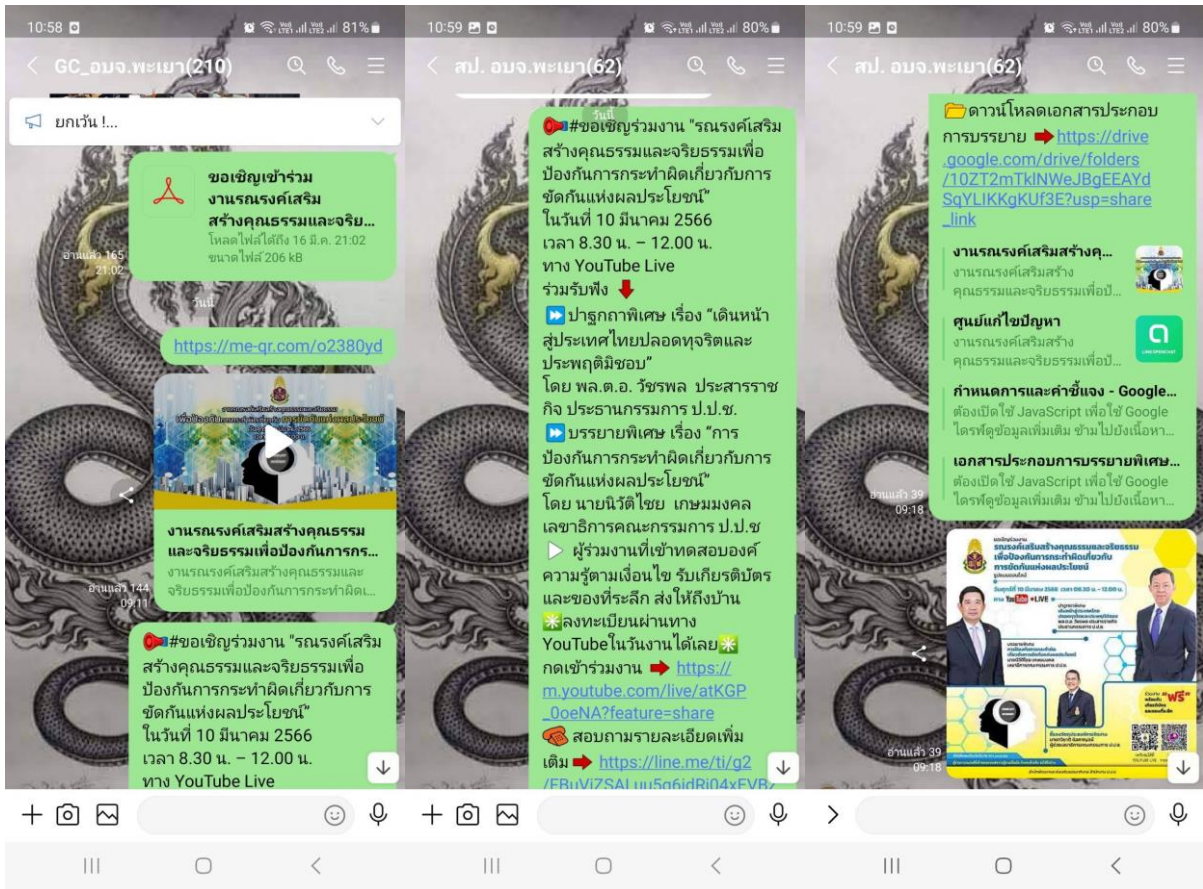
10:58 81%

GC_อบจ.พะเยา(210)

ยกเว้น !...

ขอเชิญเข้าร่วม งานรณรงค์เสริม สร้างคุณธรรมและจริย...
โหลดไฟล์ได้ถึง 16 มี.ค. 21:02
ขนาดไฟล์ 206 kB

อ่านแล้ว 165
21:02

วันนี้

https://me-qr.com/o2380yd

งานรณรงค์เสริมสร้างคุณธรรม และจริยธรรมเพื่อป้องกันการกร...
งานรณรงค์เสริมสร้างคุณธรรมและจริยธรรมเพื่อป้องกันการกระทำผิดเ...

อ่านแล้ว 144
09:11

#ขอเชิญร่วมงาน "รณรงค์เสริมสร้างคุณธรรมและจริยธรรมเพื่อป้องกันการกระทำผิดเกี่ยวกับการขัดกันแห่งผลประโยชน์"
ในวันที่ 10 มีนาคม 2566
เวลา 8.30 น. – 12.00 น.
ทาง YouTube Live

10:59 80%

สป. อบจ.พะเยา(62)

วันนี้

#ขอเชิญร่วมงาน "รณรงค์เสริมสร้างคุณธรรมและจริยธรรมเพื่อป้องกันการกระทำผิดเกี่ยวกับการขัดกันแห่งผลประโยชน์"
ในวันที่ 10 มีนาคม 2566
เวลา 8.30 น. – 12.00 น.
ทาง YouTube Live
ร่วมรับฟัง
ปาฐกถาพิเศษ เรื่อง "เดินหน้าสู่ประเทศไทยปลอดทุจริตและประพฤติมิชอบ"
โดย พล.ต.อ. วัชรพล ประสารราชกิจ ประธานกรรมการ ป.ป.ช.
บรรยายพิเศษ เรื่อง "การป้องกันการกระทำผิดเกี่ยวกับการขัดกันแห่งผลประโยชน์"
โดย นายนิรัตไชย เกษมมงคล เลขาธิการคณะกรรมการ ป.ป.ช
ผู้ร่วมงานที่เข้าทดสอบองค์ความรู้ตามเงื่อนไข รับเกียรติบัตร และของที่ระลึก ส่งให้ถึงบ้าน
ลงทะเบียนผ่านทาง YouTubeในวันงานได้เลย
กดเข้าร่วมงาน https://m.youtube.com/live/atKGP_0oeNA?feature=share
สอบถามรายละเอียดเพิ่มเติม https://line.me/ti/g2/EBuViZSALuu5q6idRi04xEVB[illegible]

10:59 80%

สป. อบจ.พะเยา(62)

ดาวน์โหลดเอกสารประกอบการบรรยาย https://drive.google.com/drive/folders/10ZT2mTkINWeJBgEEAYdSqYLIKKgKUf3E?usp=share_link

งานรณรงค์เสริมสร้างคุ...
งานรณรงค์เสริมสร้างคุณธรรมและจริยธรรมเพื่อป้...

ศูนย์แก้ไขปัญหา
งานรณรงค์เสริมสร้างคุณธรรมและจริยธรรมเพื่อป้...

กำหนดการและคำชี้แจง - Google...
ต้องเปิดใช้ JavaScript เพื่อใช้ Google ไดรฟ์ดูข้อมูลเพิ่มเติม ข้ามไปยังเนื้อหา...

เอกสารประกอบการบรรยายพิเศษ...
ต้องเปิดใช้ JavaScript เพื่อใช้ Google ไดรฟ์ดูข้อมูลเพิ่มเติม ข้ามไปยังเนื้อหา...

อ่านแล้ว 39
09:18

รณรงค์เสริมสร้างคุณธรรมและจริยธรรม เพื่อป้องกันการกระทำผิดเกี่ยวกับการขัดกันแห่งผลประโยชน์
วันศุกร์ที่ 10 มีนาคม 2566 เวลา 08.30 – 12.00 น.
YouTube LIVE
ฟรี

อ่านแล้ว 39
09:18